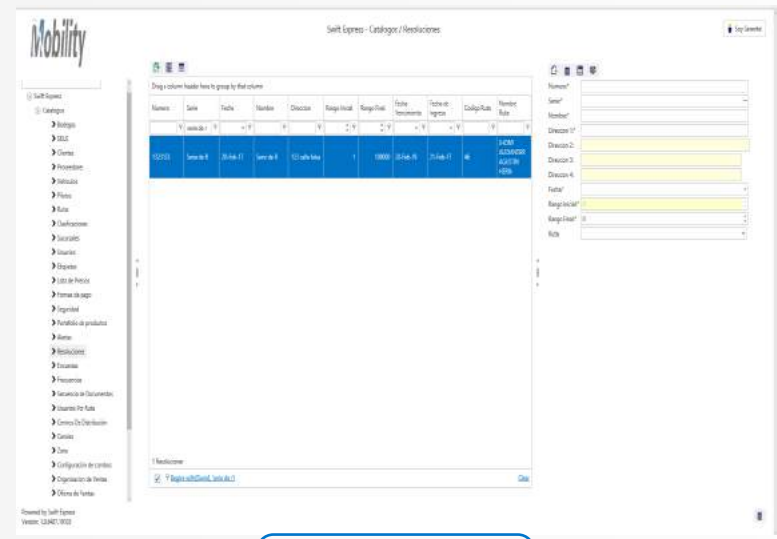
Mobility

Swift Express - Catalogos / Resoluciones

Soy Genérico

Swift Express
Catalogos
Bodegas
DBLE
Clientes
Proveedores
Vehiculos
Plazos
Rutas
Clasificaciones
Sucursales
Usuarios
Etiquetas
Lista de Precios
Formas de pago
Seguridad
Portafolio de productos
Alertas
Resoluciones
Encuestas
Preguntas
Secuencia de Documentos
Usuarios Por Ruta
Centros De Distribucion
Canales
Zona
Configuración de combos
Organizacion de Ventas
Oficina de Ventas

Powered by Swift Express
Version: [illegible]

Drag a column header here to group by that column

| Numero | Serie | Fecha | Nombre | Direccion | Rango Inicial | Rango Final | Fecha Vencimiento | Fecha de Ingreso | Codigo Ruta | Nombre Ruta |
|---|---|---|---|---|---|---|---|---|---|---|
| 1223123 | Serie de R | 28-Feb-17 | Serie de R | 123 calle falsa | 1 | 100000 | 28-Feb-18 | 21-Feb-17 | 46 | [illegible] |

1 Resoluciones

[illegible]

Clear

Numero*
Serie*
Nombre*
Direccion 1*
Direccion 2:
Direccion 3:
Direccion 4:
Fecha*
Rango Inicial*
Rango Final*
Ruta